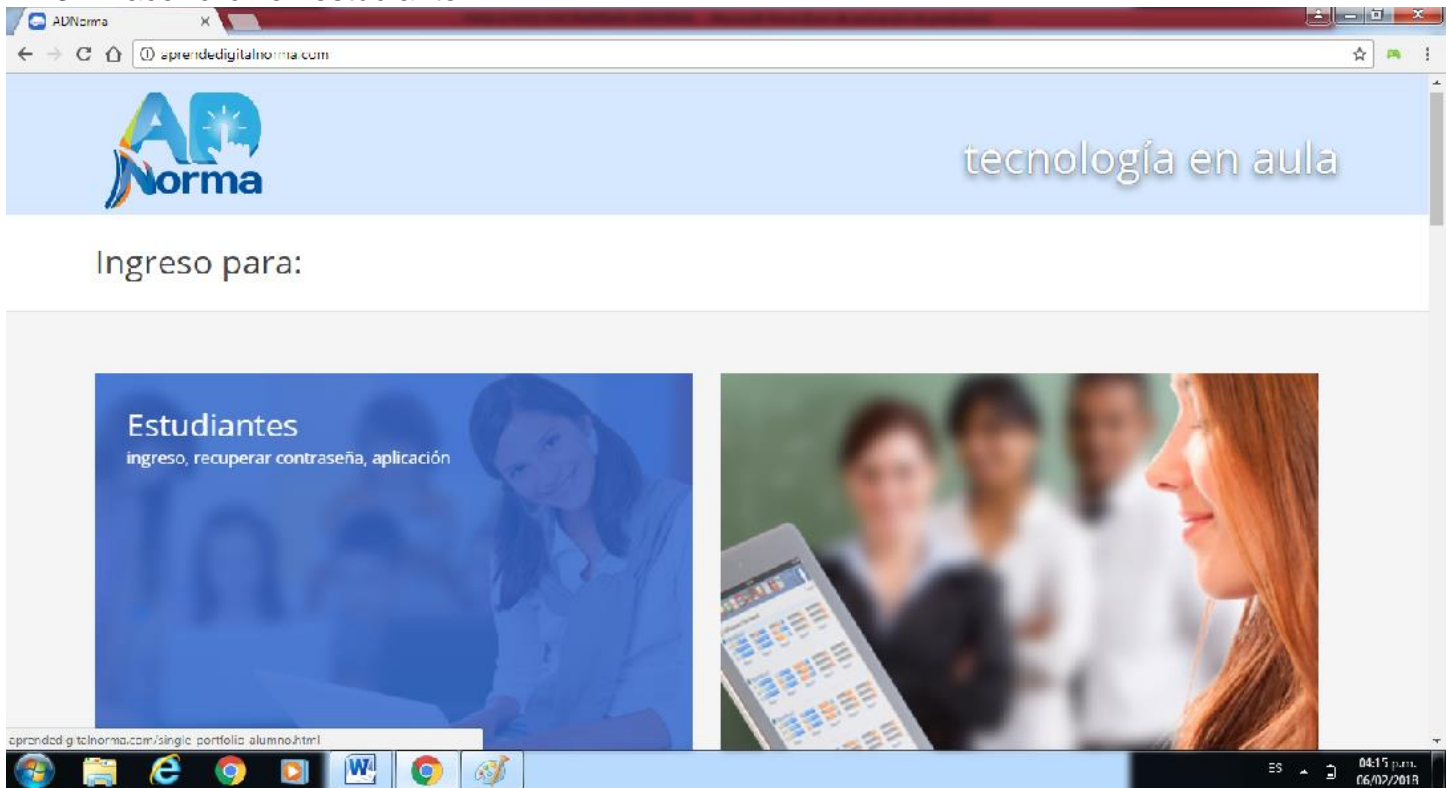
ADNorma

aprendedigitalnorma.com

AD Norma

tecnología en aula

Ingreso para:

Estudiantes
ingreso, recuperar contraseña, aplicación

aprendedigitalnorma.com/single-portfolio-alumno.html

ES

04:15 p.m.
06/02/2018